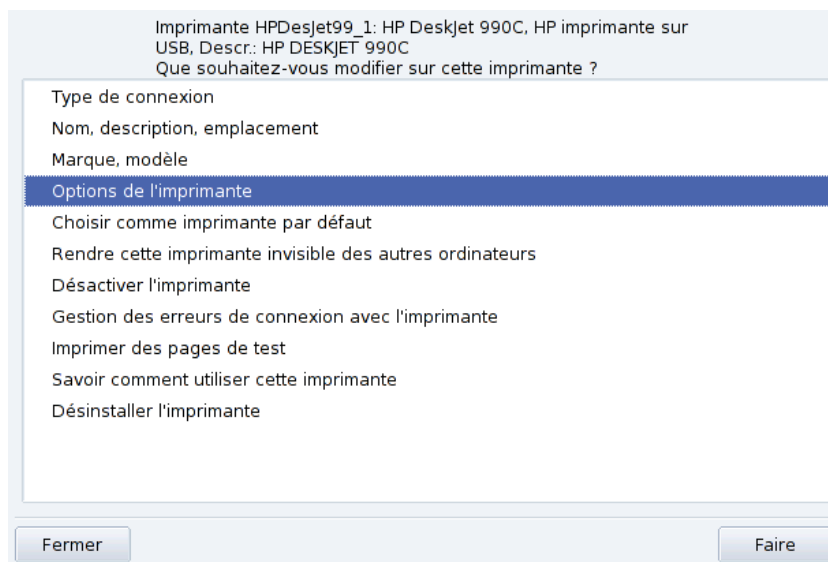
Imprimante HPDesJet99_1: HP DeskJet 990C, HP imprimante sur USB, Descr.: HP DESKJET 990C
Que souhaitez-vous modifier sur cette imprimante ?

Type de connexion
Nom, description, emplacement
Marque, modèle
Options de l'imprimante
Choisir comme imprimante par défaut
Rendre cette imprimante invisible des autres ordinateurs
Désactiver l'imprimante
Gestion des erreurs de connexion avec l'imprimante
Imprimer des pages de test
Savoir comment utiliser cette imprimante
Désinstaller l'imprimante

Fermer
Faire